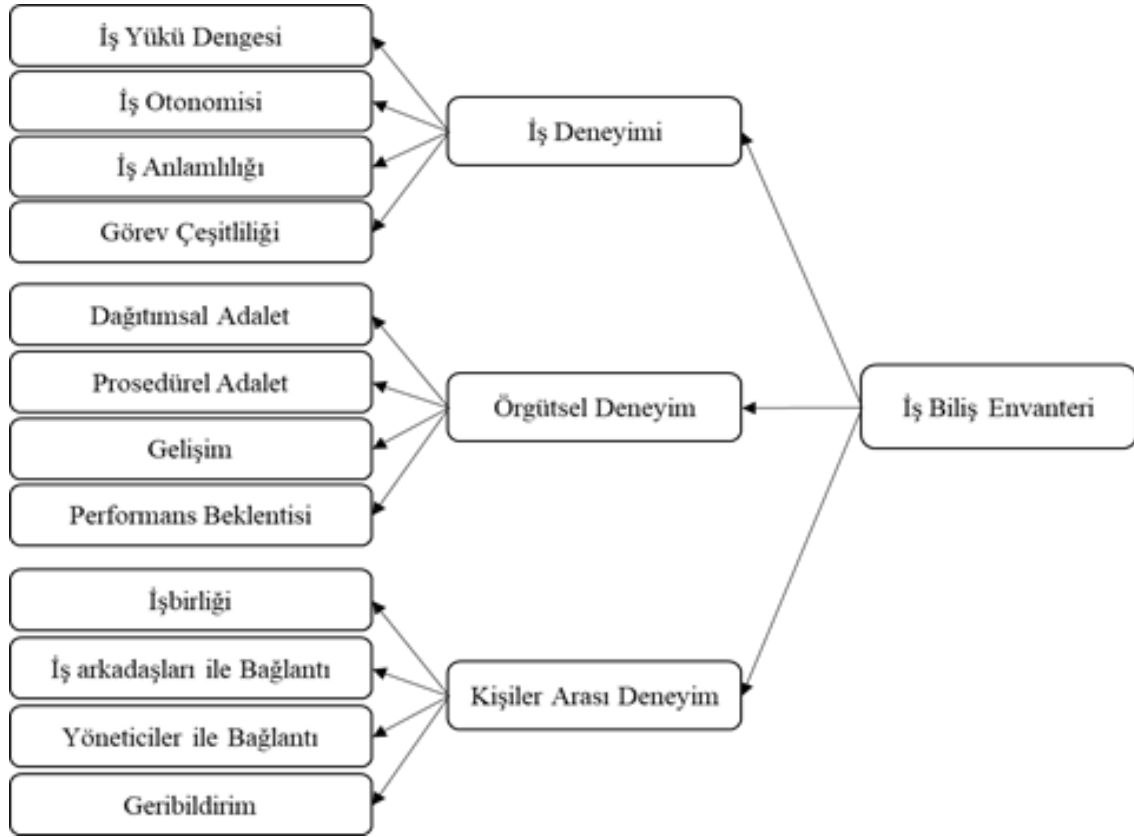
İş Yükü Dengesi

İş Otonomisi

İş Anlamlılığı

Görev Çeşitliliği

İş Deneyimi

Dağıtımsal Adalet

Prosedürel Adalet

Gelişim

Performans Beklentisi

Örgütsel Deneyim

İş Biliş Envanteri

İşbirliği

İş arkadaşları ile Bağlantı

Yöneticiler ile Bağlantı

Geribildirim

Kişiler Arası Deneyim